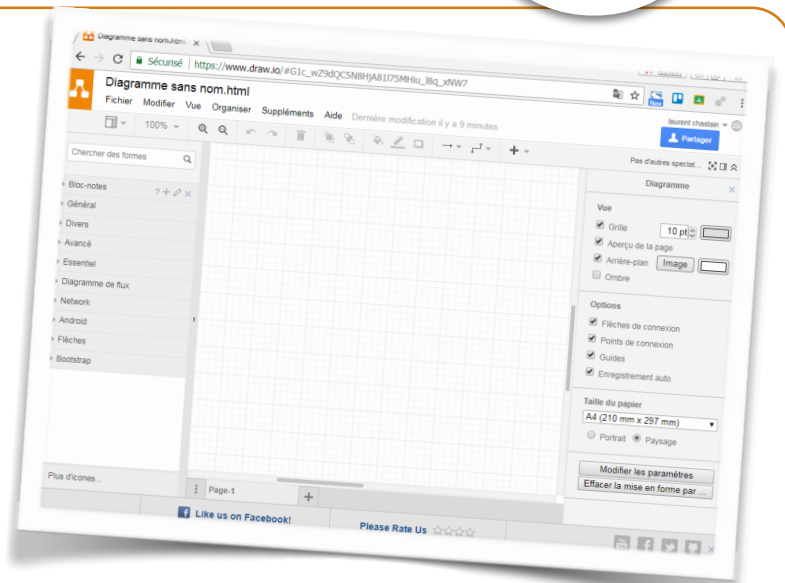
Diagramme sans nom.html ×

Sécurisé | https://www.draw.io/#G1c_wZ9dQCSNBHJA81I7SMHlu_l8q_xNW7

Diagramme sans nom.html

Fichier Modifier Vue Organiser Suppléments Aide Dernière modification il y a 9 minutes

laurent chastain

Partager

100%

Chercher des formes

Pas d'autres spécial...

Diagramme

Bloc-notes

Général

Divers

Avancé

Essentiel

Diagramme de flux

Network

Android

Flèches

Bootstrap

Vue

Grille 10 pt

Aperçu de la page

Arrière-plan Image

Ombre

Options

Flèches de connexion

Points de connexion

Guides

Enregistrement auto

Taille du papier

A4 (210 mm x 297 mm)

Portrait Paysage

Modifier les paramètres

Effacer la mise en forme par ...

Plus d'icones...

Page-1

Like us on Facebook!

Please Rate Us ☆☆☆☆☆